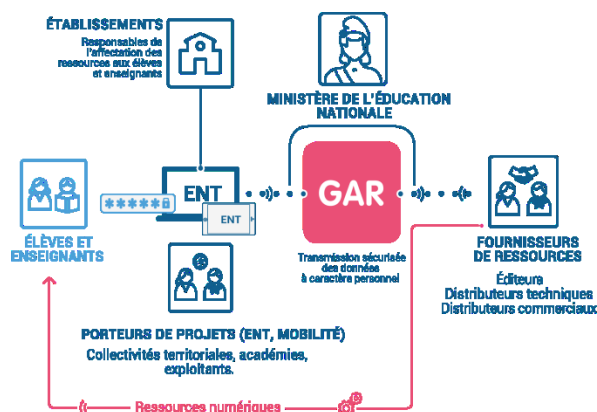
ÉTABLISSEMENTS
Responsables de l'affectation des ressources aux élèves et enseignants

MINISTÈRE DE L'ÉDUCATION NATIONALE

ÉLÈVES ET ENSEIGNANTS

******

ENT

ENT

GAR

Transmission sécurisée des données à caractère personnel

FOURNISSEURS DE RESSOURCES
Éditeurs
Distributeurs techniques
Distributeurs commerciaux

PORTEURS DE PROJETS (ENT, MOBILITÉ)
Collectivités territoriales, académies, exploitants.

Ressources numériques